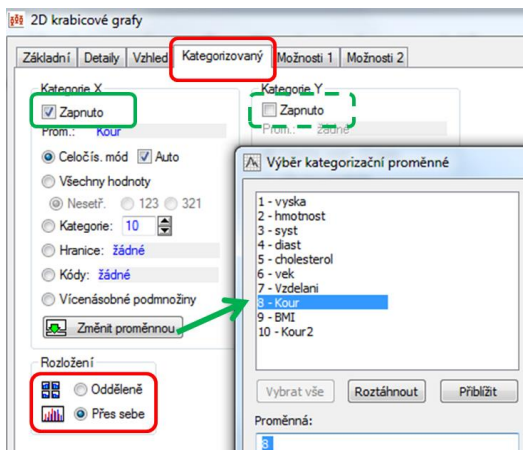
2D krabicové grafy

Základní | Detaily | Vzhled | Kategorizovaný | Možnosti 1 | Možnosti 2

Kategorie X
Zapnuto
Prom.: Kour
Celočís. mód Auto
Všechny hodnoty
Neseř. 123 321
Kategorie: 10
Hranice: žádné
Kódy: žádné
Vícenásobné podmnožiny
Změnit proměnnou

Rozložení
Odděleně
Přes sebe

Kategorie Y
Zapnuto
Prom.: žádné

Výběr kategorizační proměnné

1 - vyska
2 - hmotnost
3 - syst
4 - diast
5 - cholesterol
6 - vek
7 - Vzdelani
8 - Kour
9 - BMI
10 - Kour2

Vybrat vše | Roztáhnout | Přiblížit

Proměnná:
8